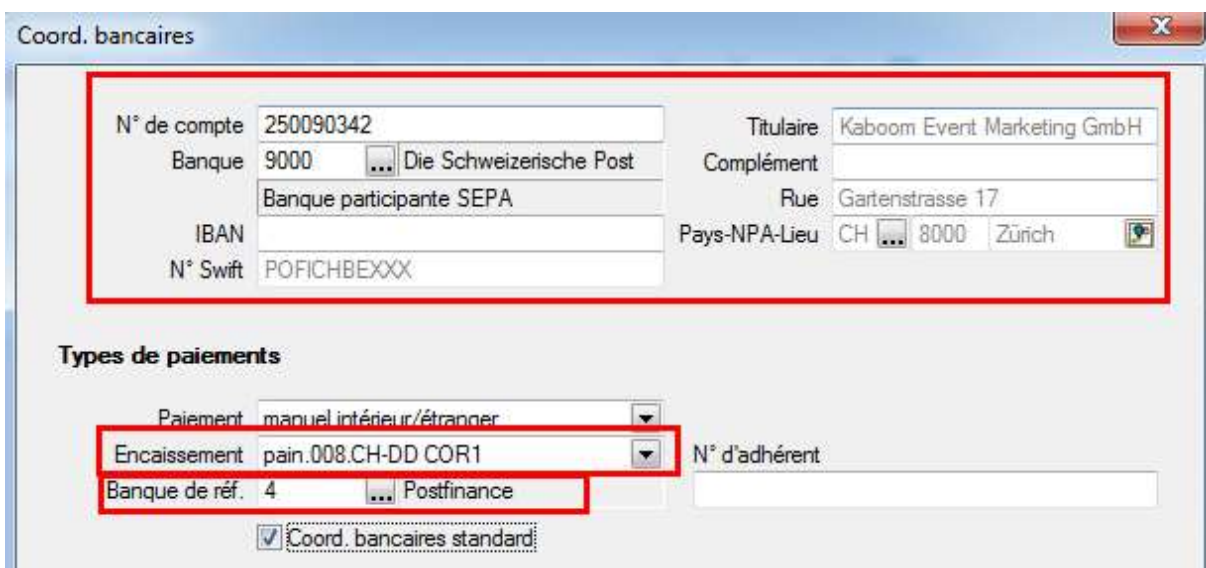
Coord. bancaires

N° de compte 250090342
Banque 9000 ... Die Schweizerische Post
Banque participante SEPA
IBAN
N° Swift POFICHBEXXX

Titulaire Kaboom Event Marketing GmbH
Complément
Rue Gartenstrasse 17
Pays-NPA-Lieu CH ... 8000 Zürich

Types de paiements

Paiement manuel intérieur/étranger
Encaissement pain.008.CH-DD COR1
N° d'adhérent
Banque de réf. 4 ... Postfinance
Coord. bancaires standard